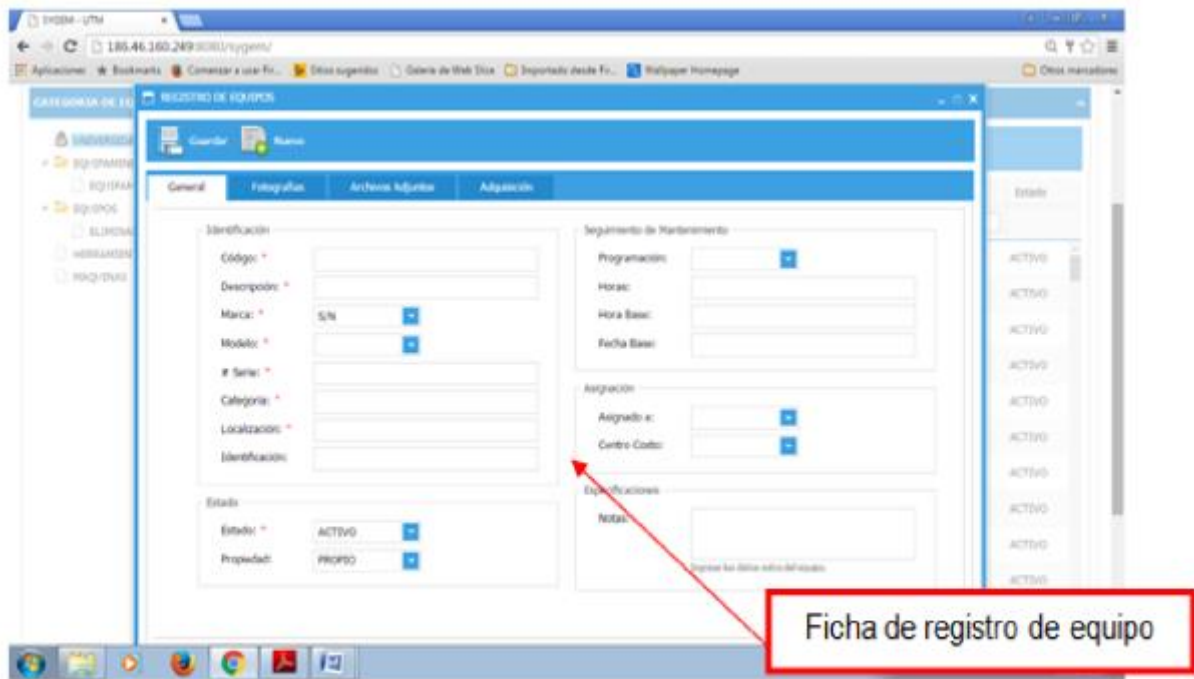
SYGEM - UTM

186.46.160.249:8080/sygem/

Aplicaciones Bookmarks Comenzar a usar Fi... Sitios sugeridos Galería de Web Slice Importado desde Fi... Wallpaper Homepage Otros marcadores

CATEGORIA DE EQ

UNIVERSIDA
EQUIPAMIEN
EQUIPAM
EQUIPOS
ELIMINA
HERRAMIEN
MAQUINAS

REGISTRO DE EQUIPOS

Guardar Nuevo

General Fotografias Archivos Adjuntos Adquisición

Identificación
Código: *
Descripción: *
Marca: * S/N
Modelo: *
# Serie: *
Categoría: *
Localizacion: *
Identificación:

Seguimiento de Mantenimiento
Programación:
Horas:
Hora Base:
Fecha Base:

Asignación
Asignado a:
Centro Costo:

Estado
Estado: * ACTIVO
Propiedad: PROPIO

Especificaciones
Notas:
Ingrese los datos extra del equipo.

Estado
ACTIVO
ACTIVO
ACTIVO
ACTIVO
ACTIVO
ACTIVO
ACTIVO
ACTIVO
ACTIVO
ACTIVO

Ficha de registro de equipo